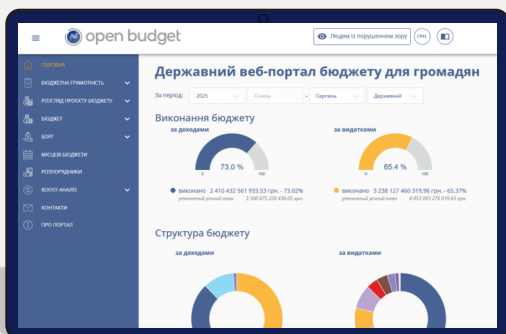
open budget

Людям із порушенням зору
ГРН.

ГОЛОВНА
БЮДЖЕТНА ГРАМОТНІСТЬ
РОЗГЛЯД ПРОЄКТУ БЮДЖЕТУ
БЮДЖЕТ
БОРГ
МІСЦЕВІ БЮДЖЕТИ
РОЗПОРЯДНИКИ
BOOST-АНАЛІЗ
КОНТАКТИ
ПРО ПОРТАЛ

Державний веб-портал бюджету для громадян

За період: 2025 Січень - Серпень Державний

Виконання бюджету

за доходами
73.0 %
0 100
виконано 2 410 432 561 933.53 грн. - 73.02%
уточнений річний план 3 300 675 220 430.65 грн.

за видатками
65.4 %
0 100
виконано 3 238 127 460 319.96 грн. - 65.37%
уточнений річний план 4 953 893 276 019.65 грн.

Структура бюджету

за доходами

за видатками